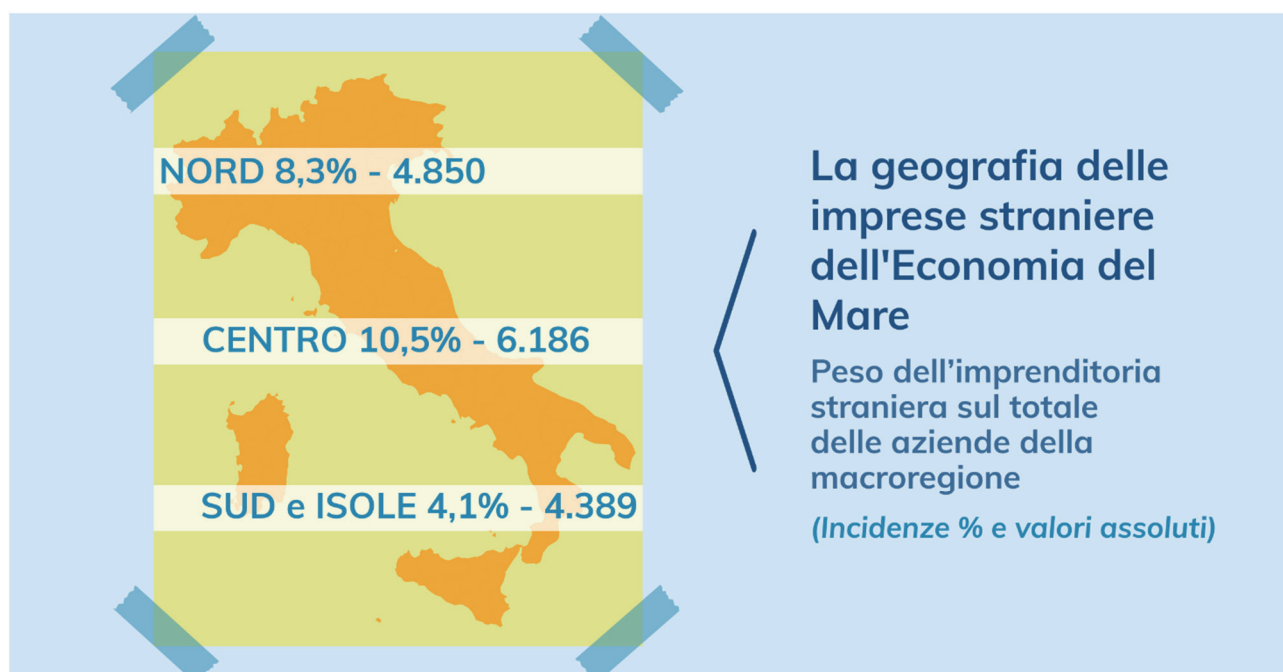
NORD 8,3% - 4.850

CENTRO 10,5% - 6.186

SUD e ISOLE 4,1% - 4.389

La geografia delle imprese straniere dell'Economia del Mare

Peso dell’imprenditoria straniera sul totale delle aziende della macroregione

(Incidenze % e valori assoluti)